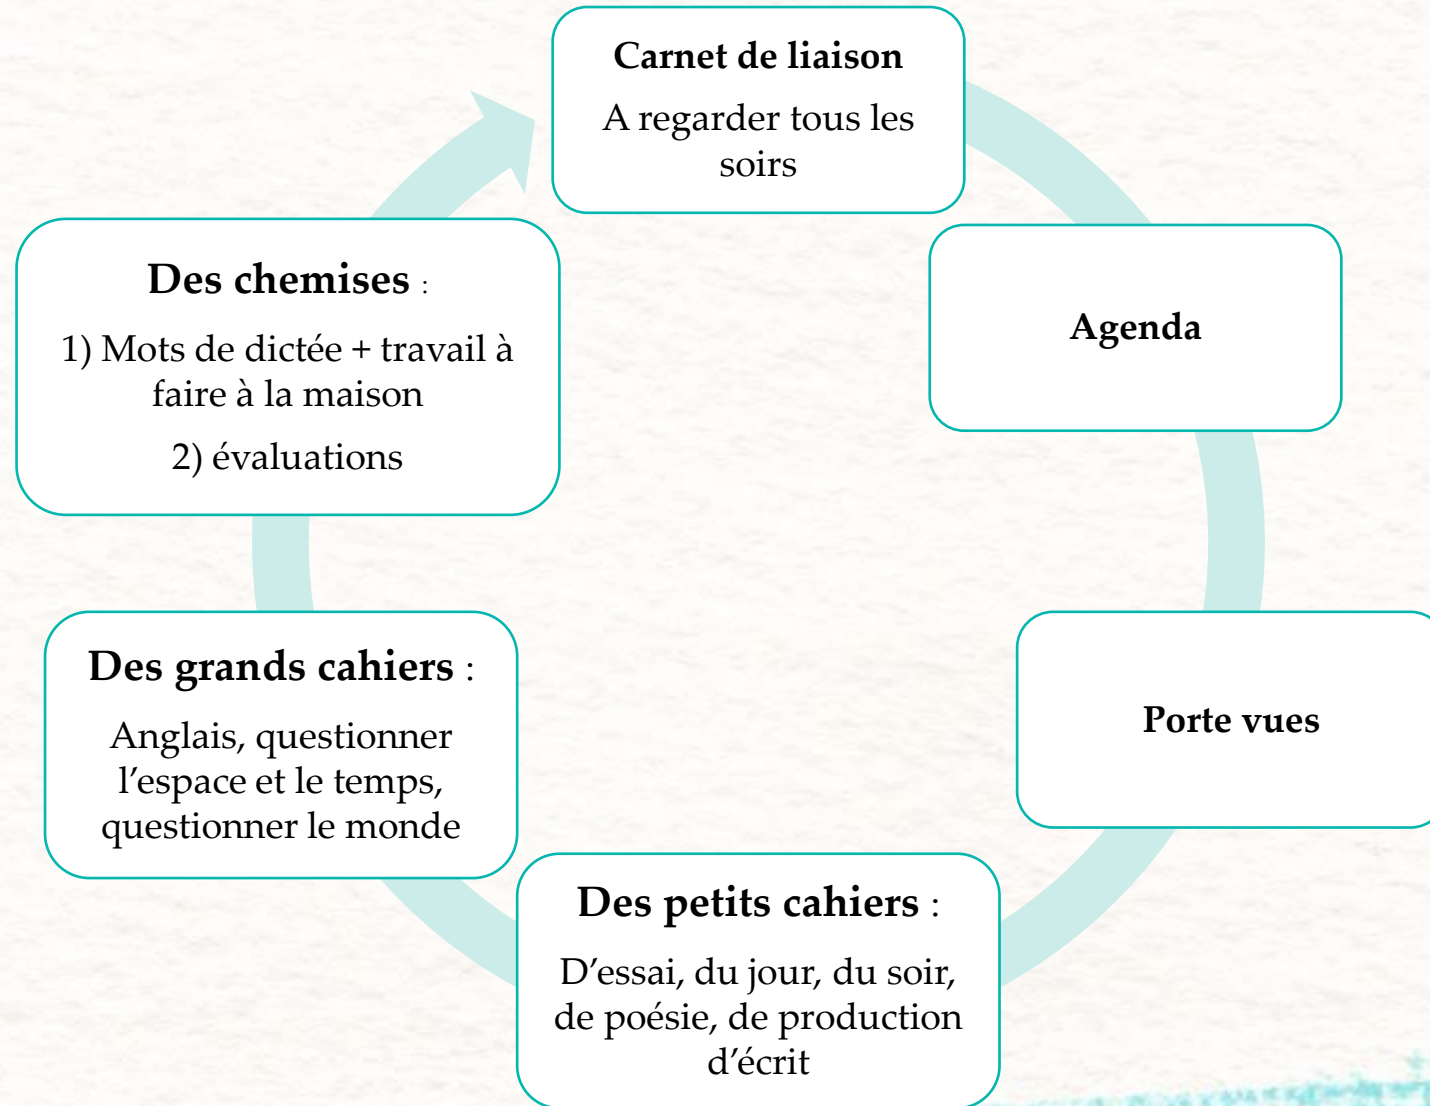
Carnet de liaison

A regarder tous les soirs

Agenda

Porte vues

Des petits cahiers :

D’essai, du jour, du soir, de poésie, de production d’écrit

Des grands cahiers :

Anglais, questionner l’espace et le temps, questionner le monde

Des chemises :

1) Mots de dictée + travail à faire à la maison

2) évaluations